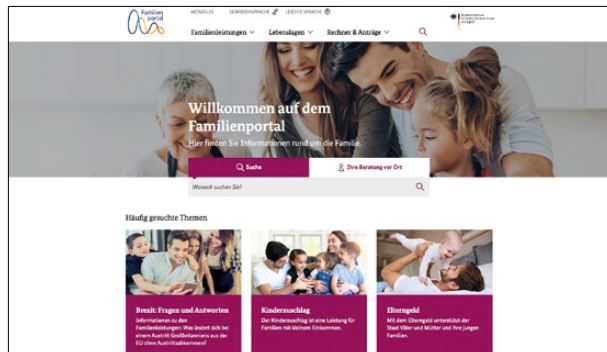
Familien portal

AKTUELLES GEBÄRDENSPRACHE LEICHTE SPRACHE

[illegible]

Familienleistungen Lebenslagen Rechner & Anträge

Willkommen auf dem Familienportal

Hier finden Sie Informationen rund um die Familie.

Suche

Ihre Beratung vor Ort

Wonach suchen Sie?

Häufig gesuchte Themen

Brexit: Fragen und Antworten

Informationen zu den Familienleistungen: Was ändert sich bei einem Austritt Großbritanniens aus der EU ohne Austrittsabkommen?

Kinderzuschlag

Der Kinderzuschlag ist eine Leistung für Familien mit kleinem Einkommen.

Elterngeld

Mit dem Elterngeld unterstützt der Staat Väter und Mütter und ihre jungen Familien.